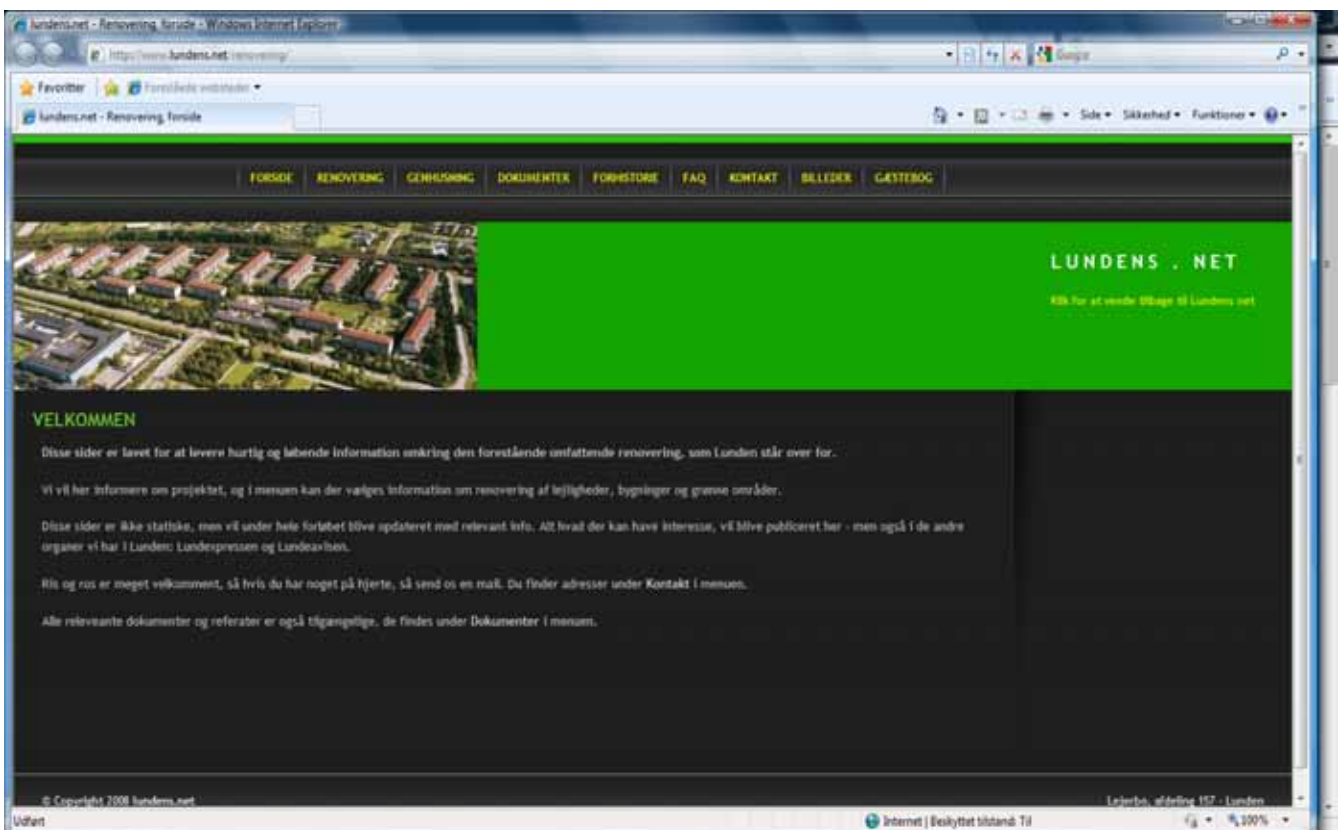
lundens.net - Renovering, forside - Windows Internet Explorer

http://www.lundens.net/renovering/

Google

Favoritter

Foreslåede websteder

lundens.net - Renovering, forside

Side • Sikkerhed • Funktioner •

FORSIDE | RENOVERING | GENHUSNING | DOKUMENTER | FORHISTORIE | FAQ | KONTAKT | BILLEDER | GÆSTEBOG

LUNDENS . NET

Klik for at vende tilbage til Lundens.net

VELKOMMEN

Disse sider er lavet for at levere hurtig og løbende information omkring den forestående omfattende renovering, som Lunden står over for.

Vi vil her informere om projektet, og i menuen kan der vælges information om renovering af lejligheder, bygninger og grønne områder.

Disse sider er ikke statiske, men vil under hele forløbet blive opdateret med relevant info. Alt hvad der kan have interesse, vil blive publiceret her - men også i de andre organer vi har i Lunden: Lundexpressen og Lundeavisen.

Ris og ros er meget velkomment, så hvis du har noget på hjerte, så send os en mail. Du finder adresser under Kontakt i menuen.

Alle releveante dokumenter og referater er også tilgængelige, de findes under Dokumenter i menuen.

© Copyright 2008 lundens.net

Lejerbo, afdeling 157 - Lunden

Udført

Internet | Beskyttet tilstand: Til

100%